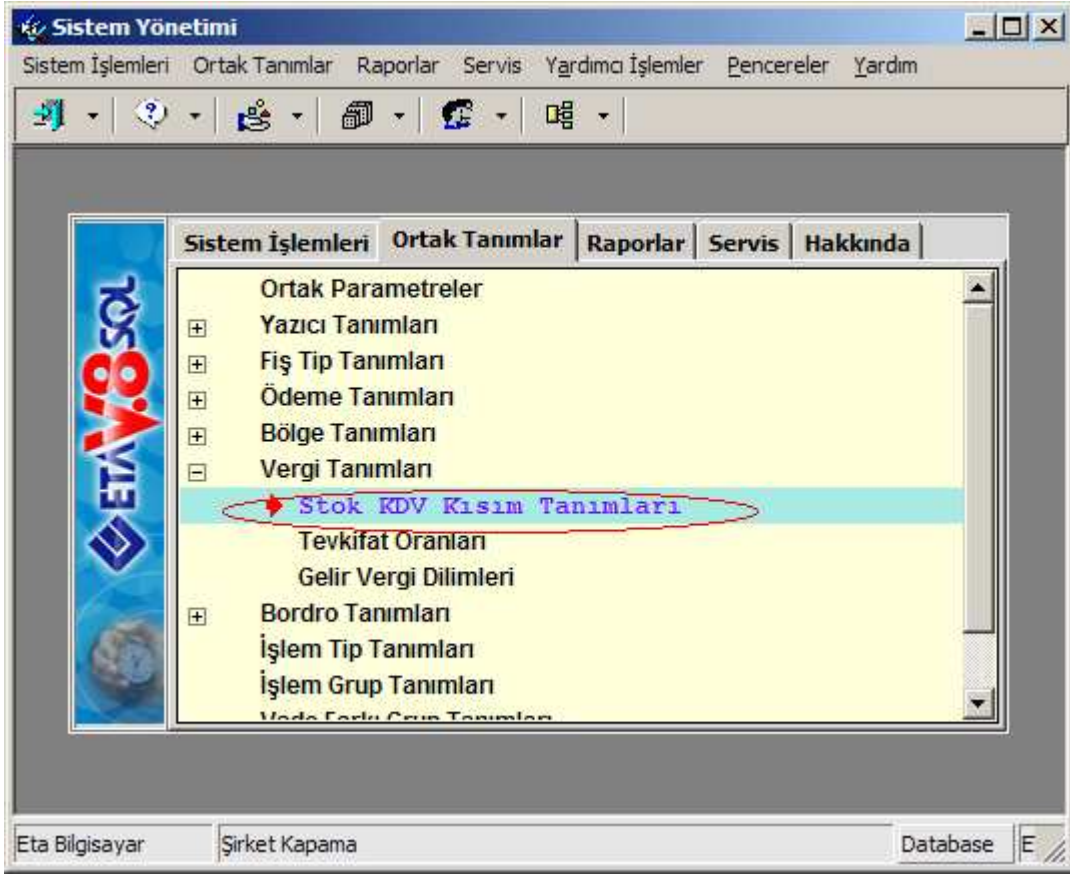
Sistem Yönetimi

Sistem İşlemleri Ortak Tanımlar Raporlar Servis Yardımcı İşlemler Pencereler Yardım

ETA V.8 SQL

Sistem İşlemleri | Ortak Tanımlar | Raporlar | Servis | Hakkında

Ortak Parametreler
Yazıcı Tanımları
Fiş Tip Tanımları
Ödeme Tanımları
Bölge Tanımları
Vergi Tanımları
Stok KDV Kısım Tanımları
Tevkifat Oranları
Gelir Vergi Dilimleri
Bordro Tanımları
İşlem Tip Tanımları
İşlem Grup Tanımları
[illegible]

Eta Bilgisayar | Şirket Kapama | Database | E